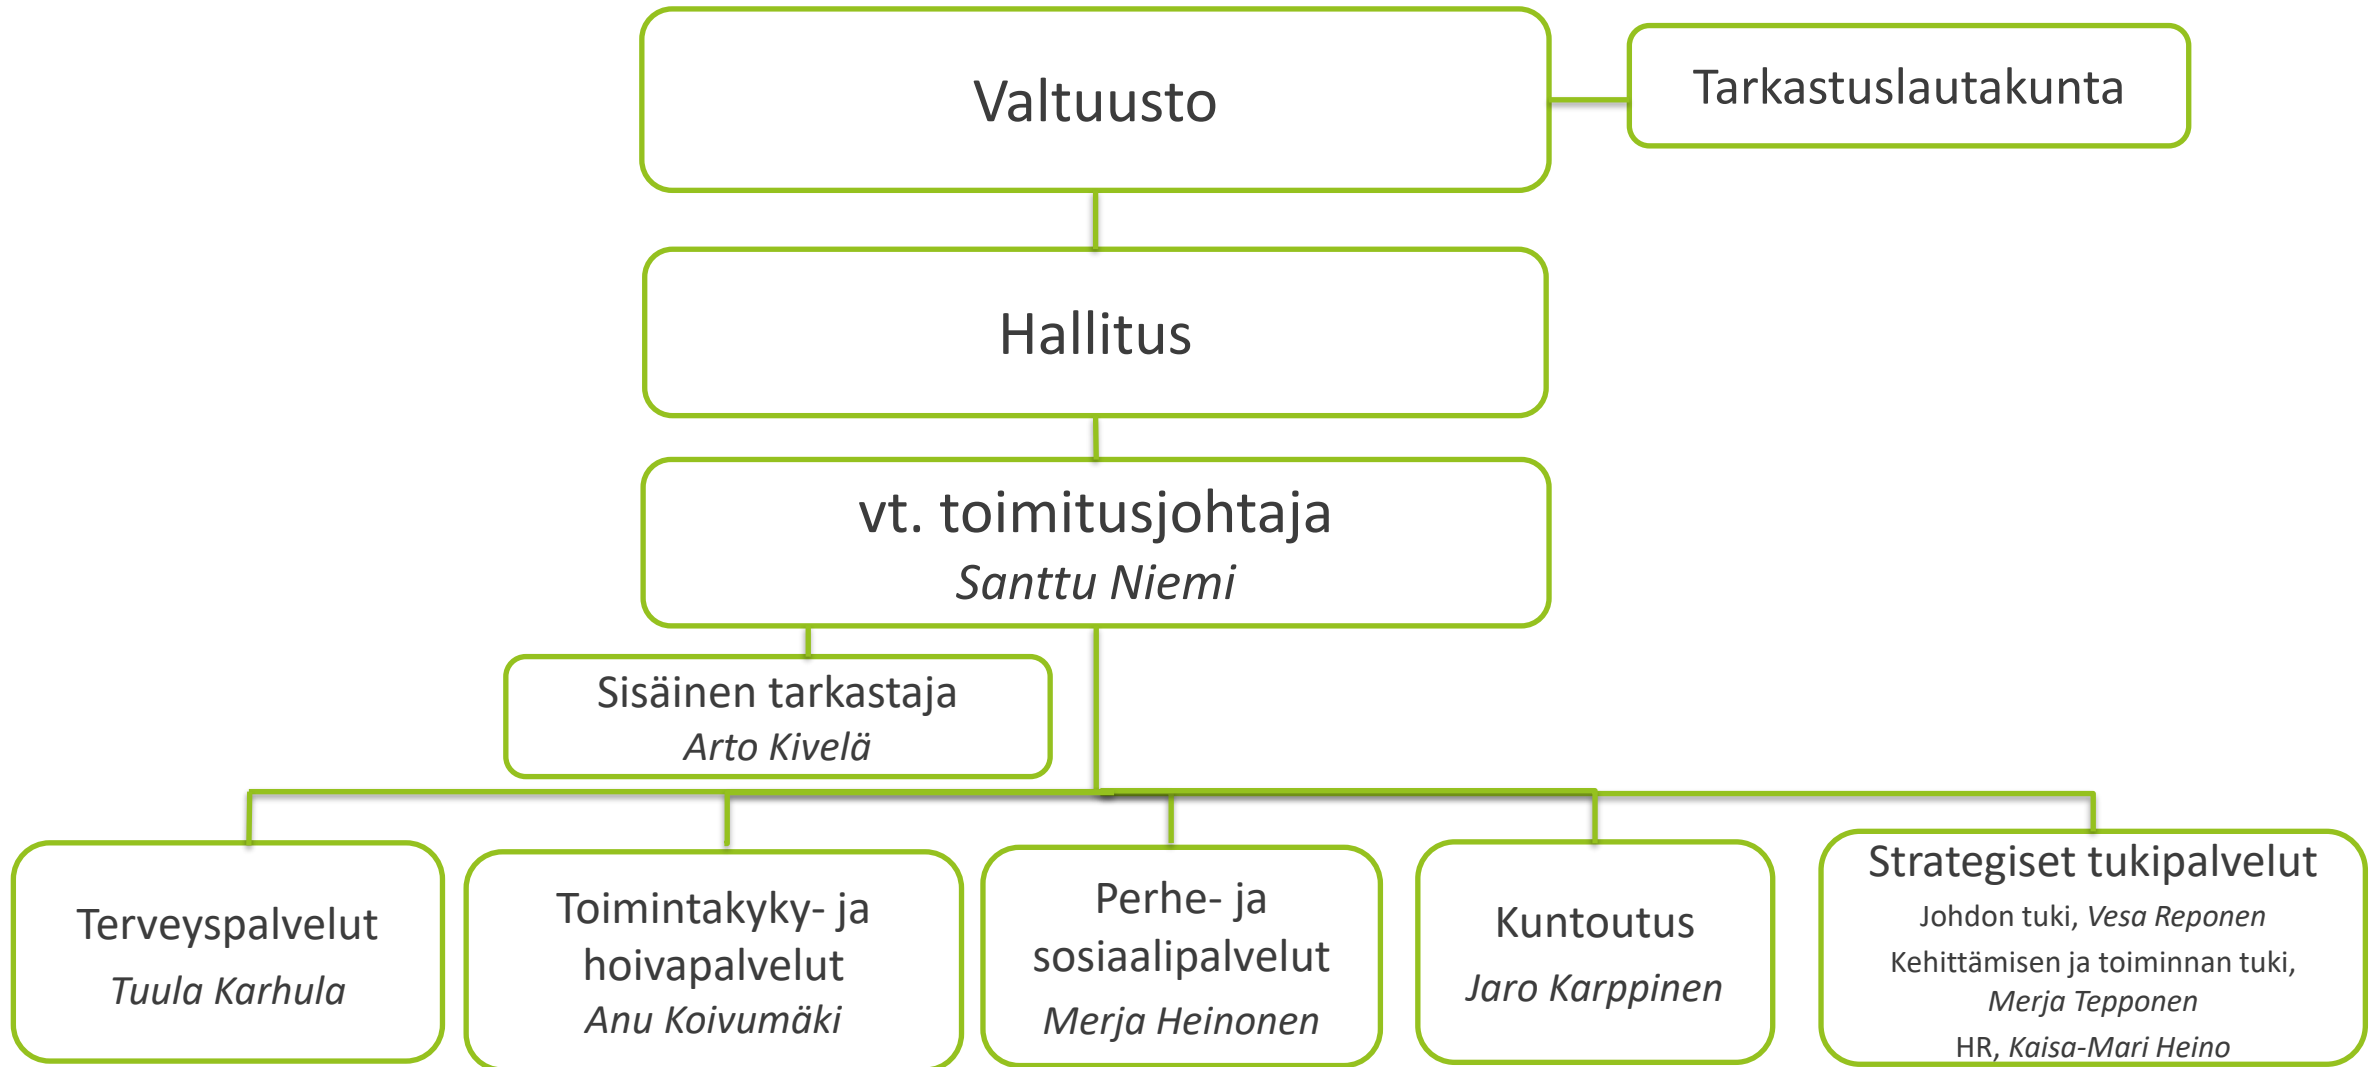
Valtuusto

Tarkastuslautakunta

Hallitus

vt. toimitusjohtaja
Santtu Niemi

Sisäinen tarkastaja
Arto Kivelä

Terveyspalvelut
Tuula Karhula

Toimintakyky- ja hoivapalvelut
Anu Koivumäki

Perhe- ja sosiaalipalvelut
Merja Heinonen

Kuntoutus
Jaro Karppinen

Strategiset tukipalvelut
Johdon tuki, Vesa Reponen
Kehittämisen ja toiminnan tuki, Merja Tepponen
HR, Kaisa-Mari Heino